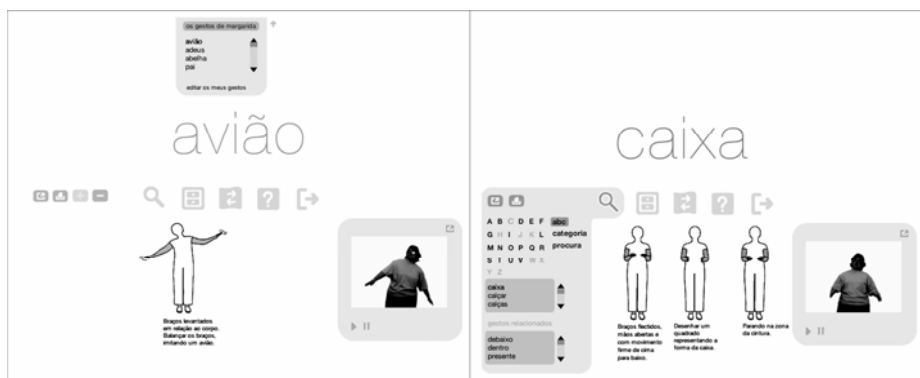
os gestos de margarida

avião
adeus
abelha
pai

editar os meus gestos

avião

Braços levantados em relação ao corpo. Balançar os braços, imitando um avião.

caixa

A B C D E F abc
G H I J K L categoria
M N O P Q R procura
S T U V W X
Y Z

caixa
calçar
calças

gestos relacionados

debaixo
dentro
presente

Braços flectidos, mãos abertas e com movimento firme de cima para baixo.

Desenhar um quadrado representando a forma da caixa.

Parando na zona da cintura.